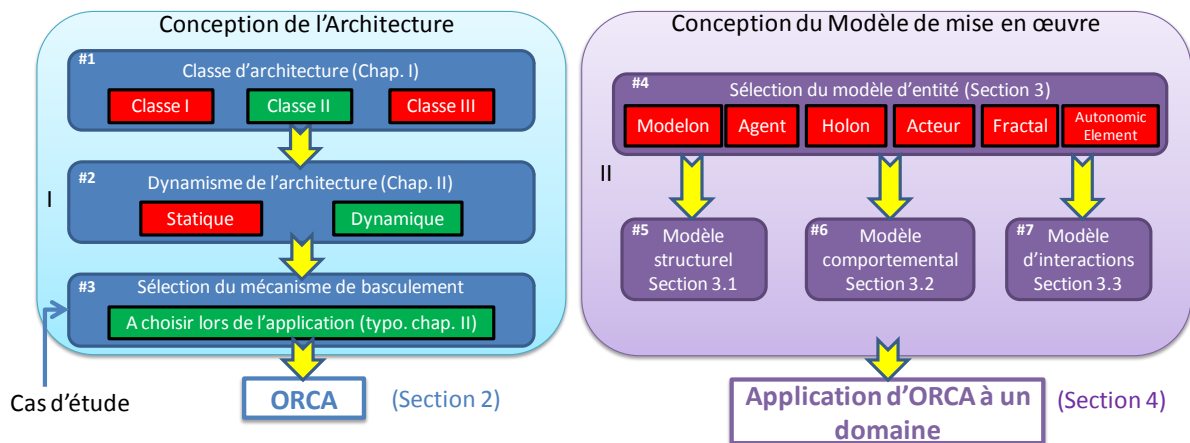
Conception de l'Architecture

#1
Classe d'architecture (Chap. I)
Classe I
Classe II
Classe III

I

#2
Dynamisme de l'architecture (Chap. II)
Statique
Dynamique

#3
Sélection du mécanisme de basculement
A choisir lors de l'application (typo. chap. II)

Cas d'étude

ORCA
(Section 2)

Conception du Modèle de mise en œuvre

#4
Sélection du modèle d'entité (Section 3)
Modelon
Agent
Holon
Acteur
Fractal
Autonomic Element

II

#5
Modèle structurel Section 3.1

#6
Modèle comportemental Section 3.2

#7
Modèle d'interactions Section 3.3

Application d'ORCA à un domaine
(Section 4)